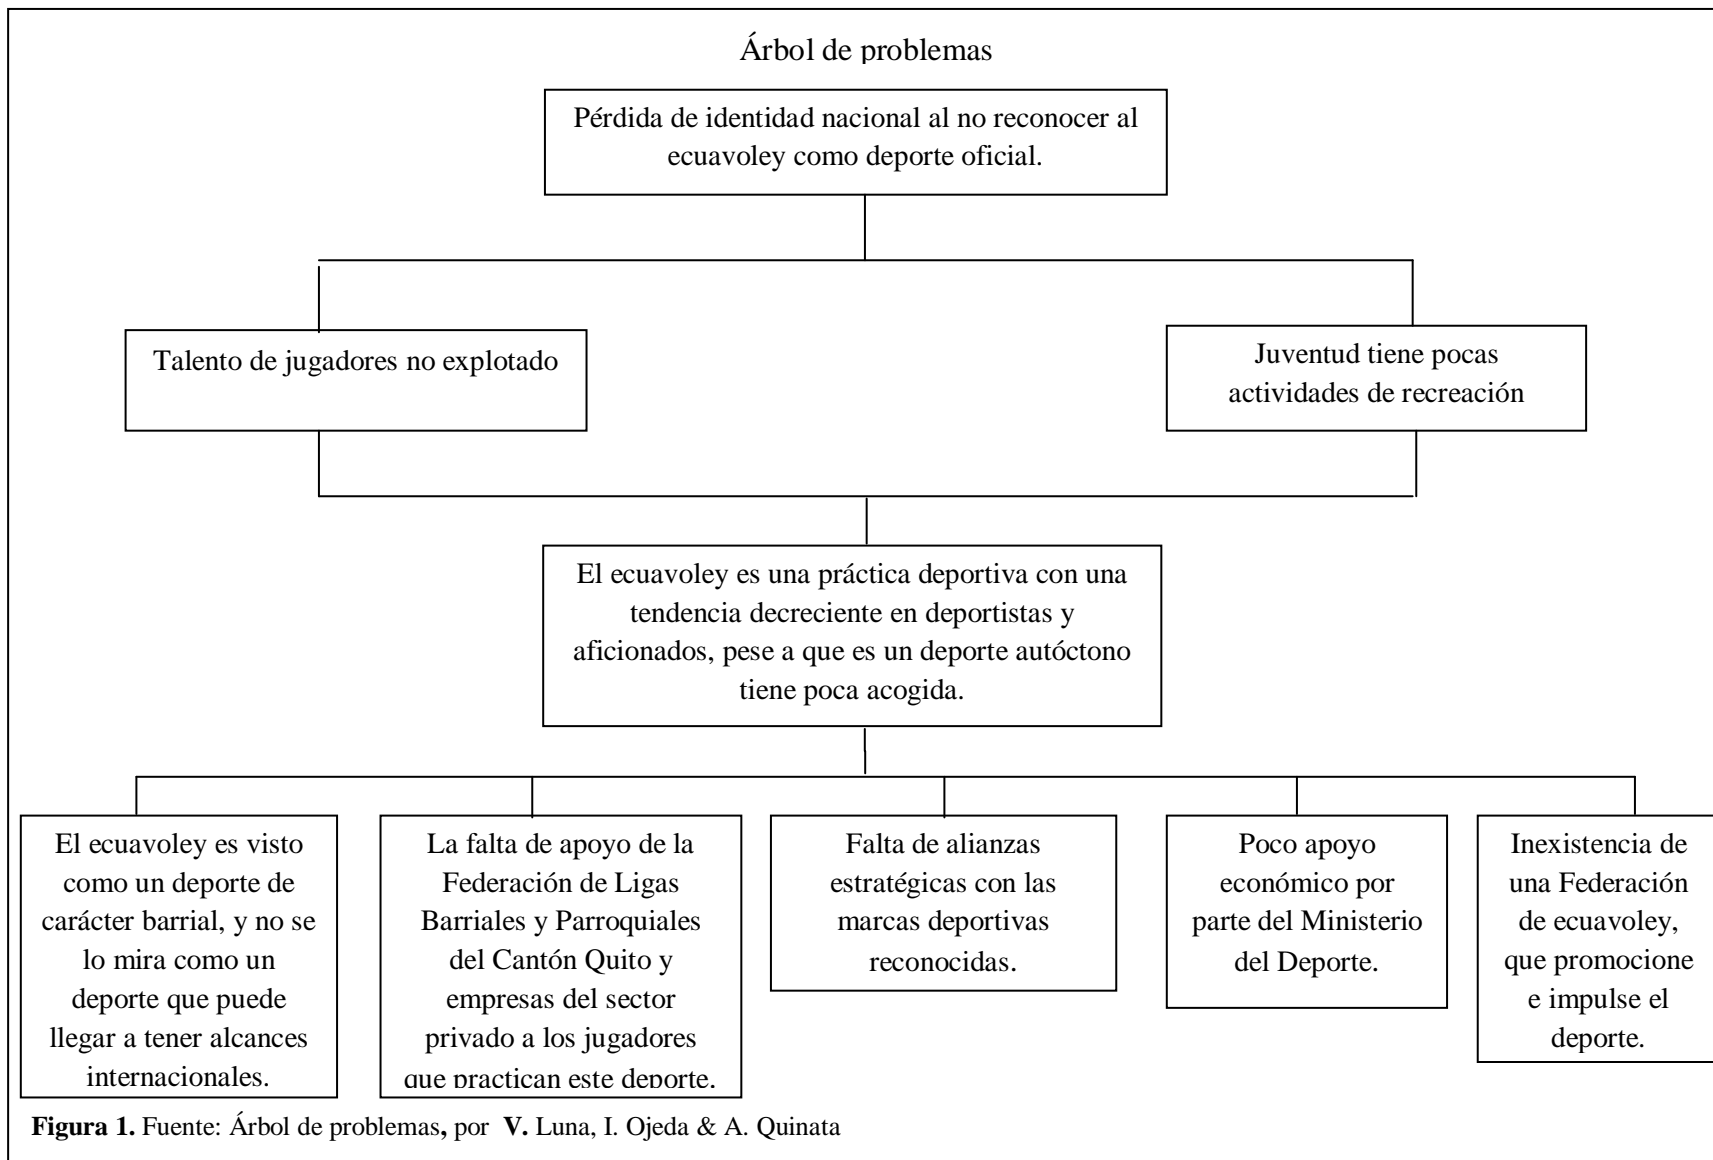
Árbol de problemas

Pérdida de identidad nacional al no reconocer al ecuavoley como deporte oficial.

Talento de jugadores no explotado

Juventud tiene pocas actividades de recreación

El ecuavoley es una práctica deportiva con una tendencia decreciente en deportistas y aficionados, pese a que es un deporte autóctono tiene poca acogida.

El ecuavoley es visto como un deporte de carácter barrial, y no se lo mira como un deporte que puede llegar a tener alcances internacionales.

La falta de apoyo de la Federación de Ligas Barriales y Parroquiales del Cantón Quito y empresas del sector privado a los jugadores que practican este deporte.

Falta de alianzas estratégicas con las marcas deportivas reconocidas.

Poco apoyo económico por parte del Ministerio del Deporte.

Inexistencia de una Federación de ecuavoley, que promocione e impulse el deporte.

**Figura 1.** Fuente: Árbol de problemas, por V. Luna, I. Ojeda & A. Quinata